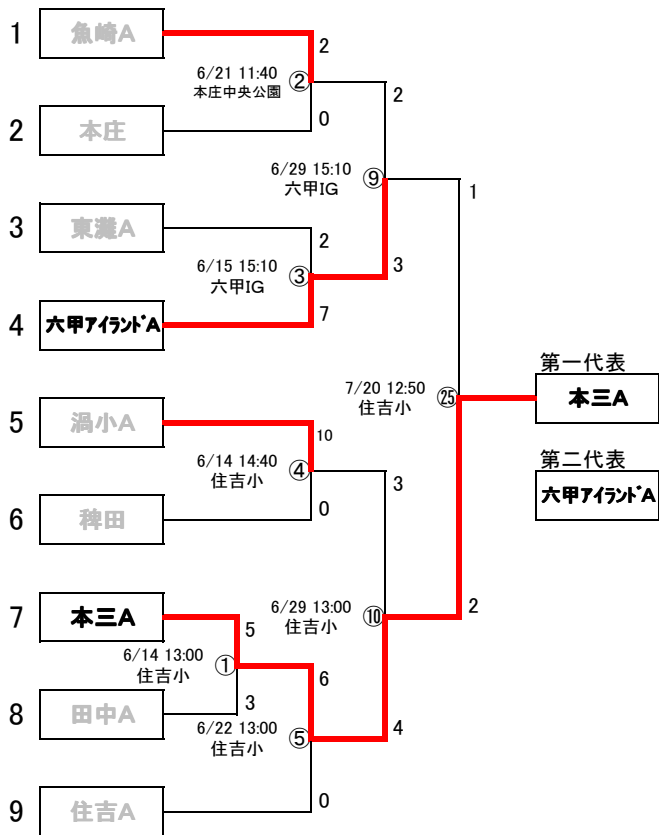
1 魚崎A
2 本庄
3 東灘A
4 六甲アイランドA
5 渦小A
6 稗田
7 本三A
8 田中A
9 住吉A

6/21 11:40 本庄中央公園 ② 2 0
6/15 15:10 六甲IG ③ 2 7
6/14 14:40 住吉小 ④ 10 0
6/14 13:00 住吉小 ① 5 3
6/22 13:00 住吉小 ⑤ 6 0
6/29 15:10 六甲IG ⑨ 2 3
6/29 13:00 住吉小 ⑩ 3 4
7/20 12:50 住吉小 ㉕ 1 2

第一代表
本三A

第二代表
六甲アイランドA